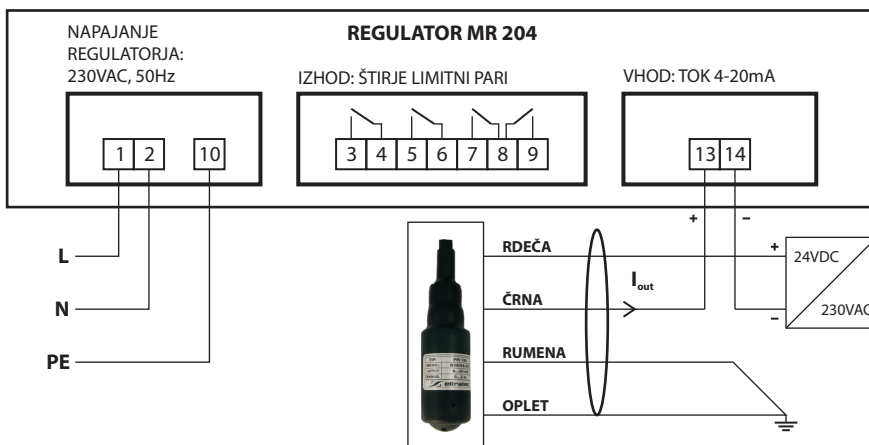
NAPAJANJE REGULATORJA:
230VAC, 50Hz

REGULATOR MR 204

IZHOD: ŠTIRJE LIMITNI PARI

VHOD: TOK 4-20mA

1 2 10

3 4 5 6 7 8 9

13 14

+ –

L

N

PE

RDEČA

ČRNA

RUMENA

OPLET

$I_{out}$

+ 24VDC

– 230VAC